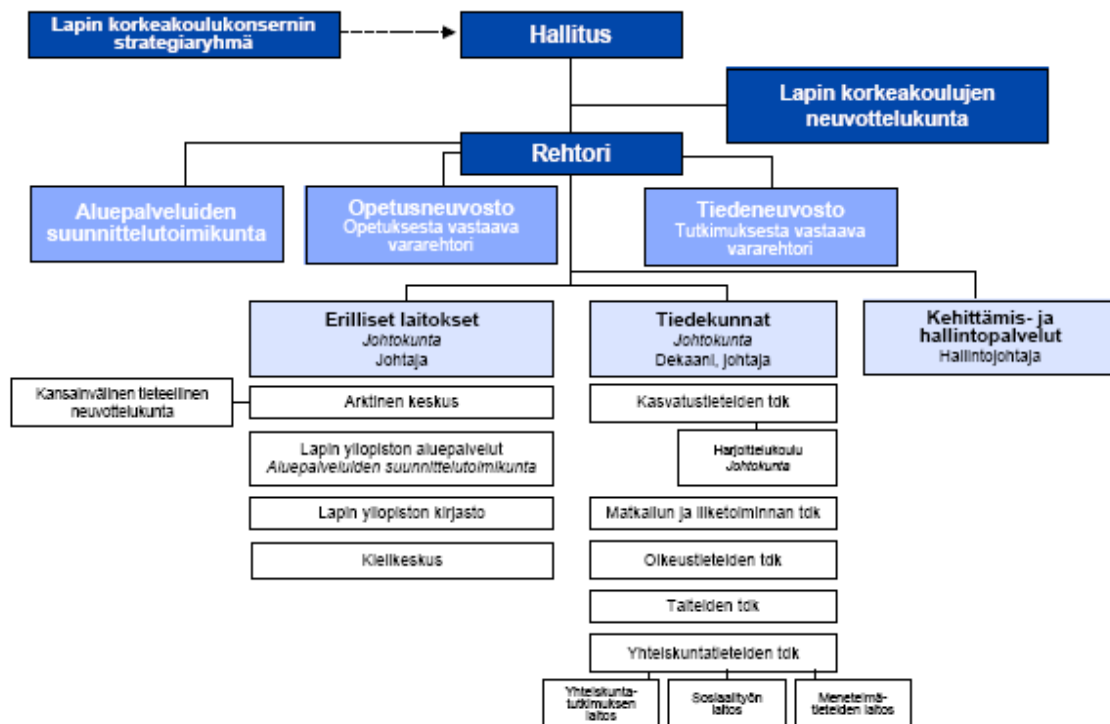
Lapin korkeakoulukonsernin strategiaryhmä

Hallitus

Lapin korkeakoulujen neuvottelukunta

Rehtori

Aluepalveluiden suunnittelutoimikunta

Opetusneuvosto
Opetuksesta vastaava vararehtori

Tiedeneuvosto
Tutkimuksesta vastaava vararehtori

Erilliset laitokset
*Johtokunta*
Johtaja

Tiedekunnat
*Johtokunta*
Dekaani, johtaja

Kehittämis- ja hallintopalvelut
Hallintojohtaja

Kansainvälinen tieteellinen neuvottelukunta

Arktinen keskus

Lapin yliopiston aluepalvelut
*Aluepalveluiden suunnittelutoimikunta*

Lapin yliopiston kirjasto

Kielikeskus

Kasvatustieteiden tdk

Harjoittelukoulu
*Johtokunta*

Matkailun ja liiketoiminnan tdk

Oikeustieteiden tdk

Taiteiden tdk

Yhteiskuntatieteiden tdk

Yhteiskunta-tutkimuksen laitos

Sosiaalityön laitos

Menetelmä-tieteiden laitos